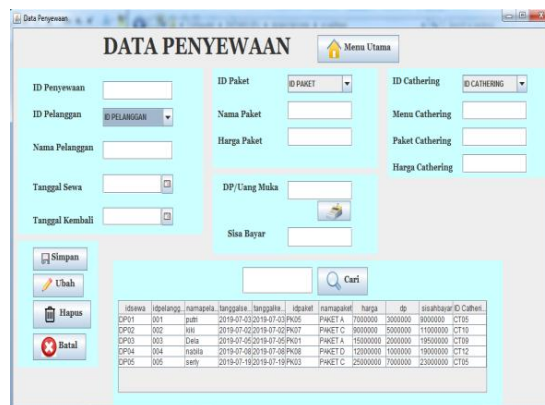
Data Penyewaan

DATA PENYEWAAN

Menu Utama

ID Penyewaan

ID Pelanggan ID PELANGGAN

Nama Pelanggan

Tanggal Sewa

Tanggal Kembali

ID Paket ID PAKET

Nama Paket

Harga Paket

DP/Uang Muka

Sisa Bayar

ID Cathering ID CATHERING

Menu Cathering

Paket Cathering

Harga Cathering

Simpan

Ubah

Hapus

Batal

Cari

| idsewa | idpelangg... | namapela... | tanggalse... | tanggalke... | idpaket | namapaket | harga | dp | sisahbayar | ID Catheri... |
|---|---|---|---|---|---|---|---|---|---|---|
| DP01 | 001 | putri | 2019-07-03 | 2019-07-03 | PK05 | PAKET A | 7000000 | 3000000 | 9000000 | CT05 |
| DP02 | 002 | kiki | 2019-07-02 | 2019-07-02 | PK07 | PAKET C | 9000000 | 5000000 | 11000000 | CT10 |
| DP03 | 003 | Dela | 2019-07-05 | 2019-07-05 | PK01 | PAKET A | 15000000 | 2000000 | 19500000 | CT09 |
| DP04 | 004 | nabila | 2019-07-08 | 2019-07-08 | PK08 | PAKET D | 12000000 | 1000000 | 19000000 | CT12 |
| DP05 | 005 | serly | 2019-07-19 | 2019-07-19 | PK03 | PAKET C | 25000000 | 7000000 | 23000000 | CT05 |